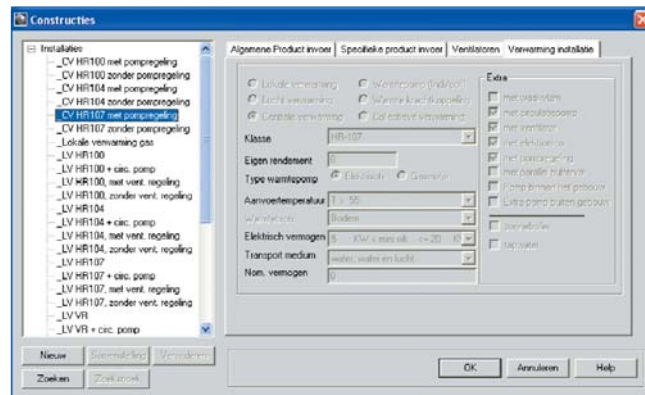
Constructies

Installatie
CV HR100 met pompregeling
CV HR100 zonder pompregeling
CV HR104 met pompregeling
CV HR104 zonder pompregeling
CV HR107 met pompregeling
CV HR107 zonder pompregeling
Lokale verwarming gas
LV HR100
LV HR100 + circ. pomp
LV HR100, met vent. regeling
LV HR100, zonder vent. regeling
LV HR104
LV HR104 + circ. pomp
LV HR104, met vent. regeling
LV HR104, zonder vent. regeling
LV HR107
LV HR107 + circ. pomp
LV HR107, met vent. regeling
LV HR107, zonder vent. regeling
LV VR
LV VR + circ. pomp

Nieuw | Samenstelling | Verwijderen
Zoeken | Zoek vorige

Algemene Product invoer | Specifieke product invoer | Ventilatoren | Verwarming installatie

Lokale verwarming | Warmtepomp (lucht/water)
Lucht verwarming | Warmte kracht koppeling
Centrale verwarming | Collectieve verwarming

Klasse: HR-107
Eigen rendement: 0
Type warmtepomp: Elektrisch | Gasmotor
Aanvoertemperatuur: T > 55
Warmtebron: Bodem
Elektrisch vermogen: 6 KW < min.vlk. < = 20 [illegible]
Transport medium: water, water en lucht
Nom. vermogen: 0

Extra
met gasblokker
met circulatiepomp
met ventilator
met elektronica
met pompregeling
met parallel buitenvoeler
Pomp binnen het gebouw
Extra pomp buiten gebouw
zonneboiler
tapwater

OK | Annuleren | Help